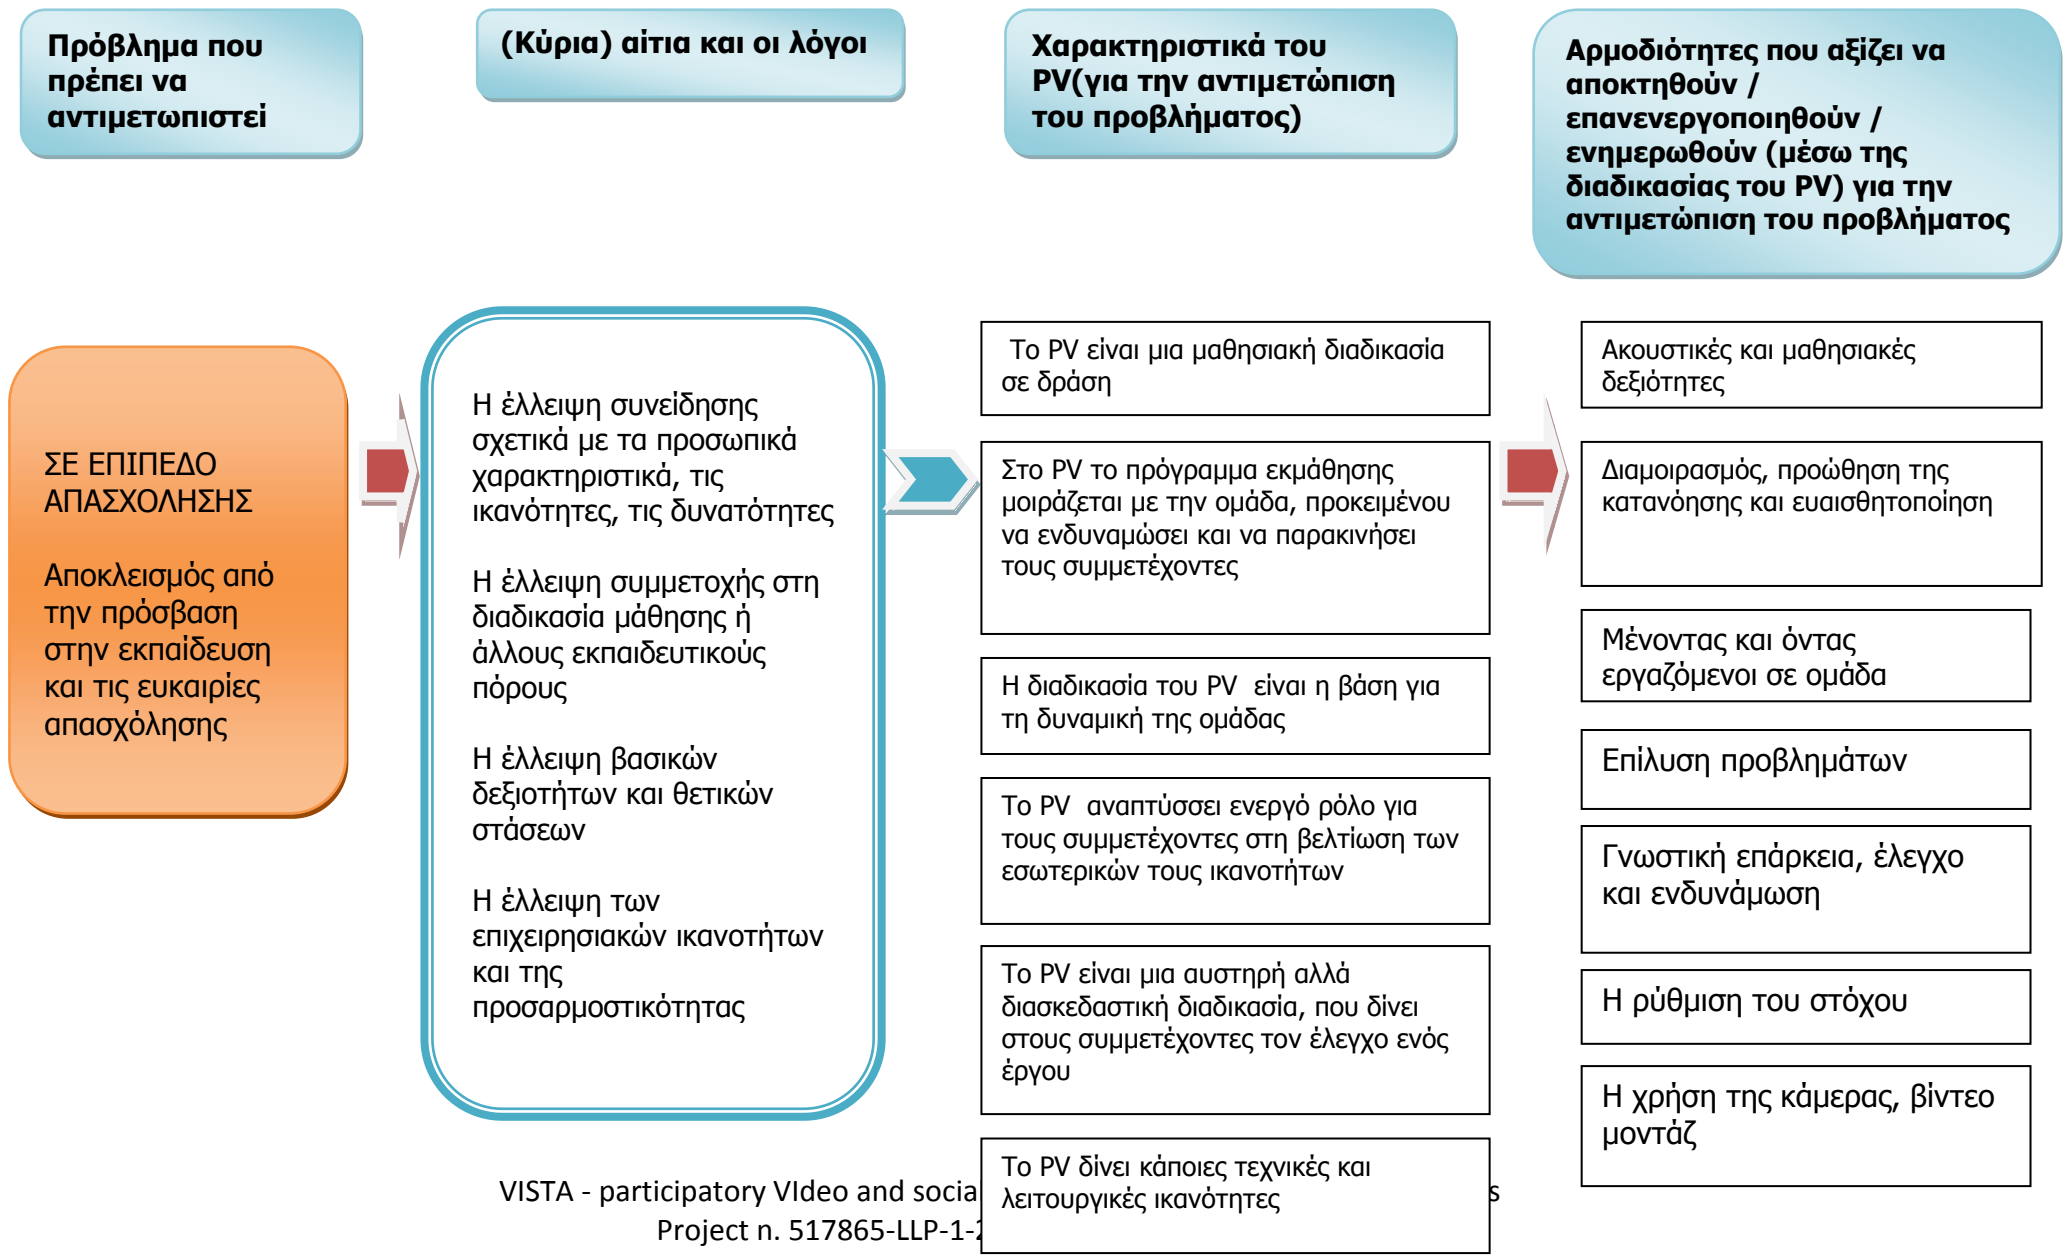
Πρόβλημα που πρέπει να αντιμετωπιστεί

(Κύρια) αίτια και οι λόγοι

Χαρακτηριστικά του PV(για την αντιμετώπιση του προβλήματος)

Αρμοδιότητες που αξίζει να αποκτηθούν / επανενεργοποιηθούν / ενημερωθούν (μέσω της διαδικασίας του PV) για την αντιμετώπιση του προβλήματος

ΣΕ ΕΠΙΠΕΔΟ ΑΠΑΣΧΟΛΗΣΗΣ

Αποκλεισμός από την πρόσβαση στην εκπαίδευση και τις ευκαιρίες απασχόλησης

Η έλλειψη συνείδησης σχετικά με τα προσωπικά χαρακτηριστικά, τις ικανότητες, τις δυνατότητες

Η έλλειψη συμμετοχής στη διαδικασία μάθησης ή άλλους εκπαιδευτικούς πόρους

Η έλλειψη βασικών δεξιοτήτων και θετικών στάσεων

Η έλλειψη των επιχειρησιακών ικανοτήτων και της προσαρμοστικότητας

Το PV είναι μια μαθησιακή διαδικασία σε δράση

Στο PV το πρόγραμμα εκμάθησης μοιράζεται με την ομάδα, προκειμένου να ενδυναμώσει και να παρακινήσει τους συμμετέχοντες

Η διαδικασία του PV είναι η βάση για τη δυναμική της ομάδας

Το PV αναπτύσσει ενεργό ρόλο για τους συμμετέχοντες στη βελτίωση των εσωτερικών τους ικανοτήτων

Το PV είναι μια αυστηρή αλλά διασκεδαστική διαδικασία, που δίνει στους συμμετέχοντες τον έλεγχο ενός έργου

Το PV δίνει κάποιες τεχνικές και λειτουργικές ικανότητες

Ακουστικές και μαθησιακές δεξιότητες

Διαμοιρασμός, προώθηση της κατανόησης και ευαισθητοποίηση

Μένοντας και όντας εργαζόμενοι σε ομάδα

Επίλυση προβλημάτων

Γνωστική επάρκεια, έλεγχο και ενδυνάμωση

Η ρύθμιση του στόχου

Η χρήση της κάμερας, βίντεο μοντάζ

VISTA - participatory VIdeo and socia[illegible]s
Project n. 517865-LLP-1-2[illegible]